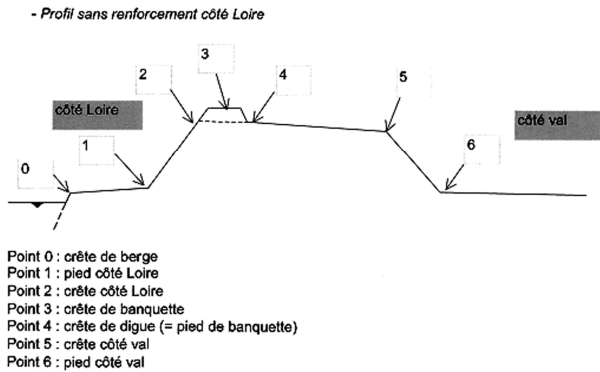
- Profil sans renforcement côté Loire

3

2

4

5

côté Loire

côté val

1

6

0

Point 0 : crête de berge
Point 1 : pied côté Loire
Point 2 : crête côté Loire
Point 3 : crête de banquette
Point 4 : crête de digue (= pied de banquette)
Point 5 : crête côté val
Point 6 : pied côté val